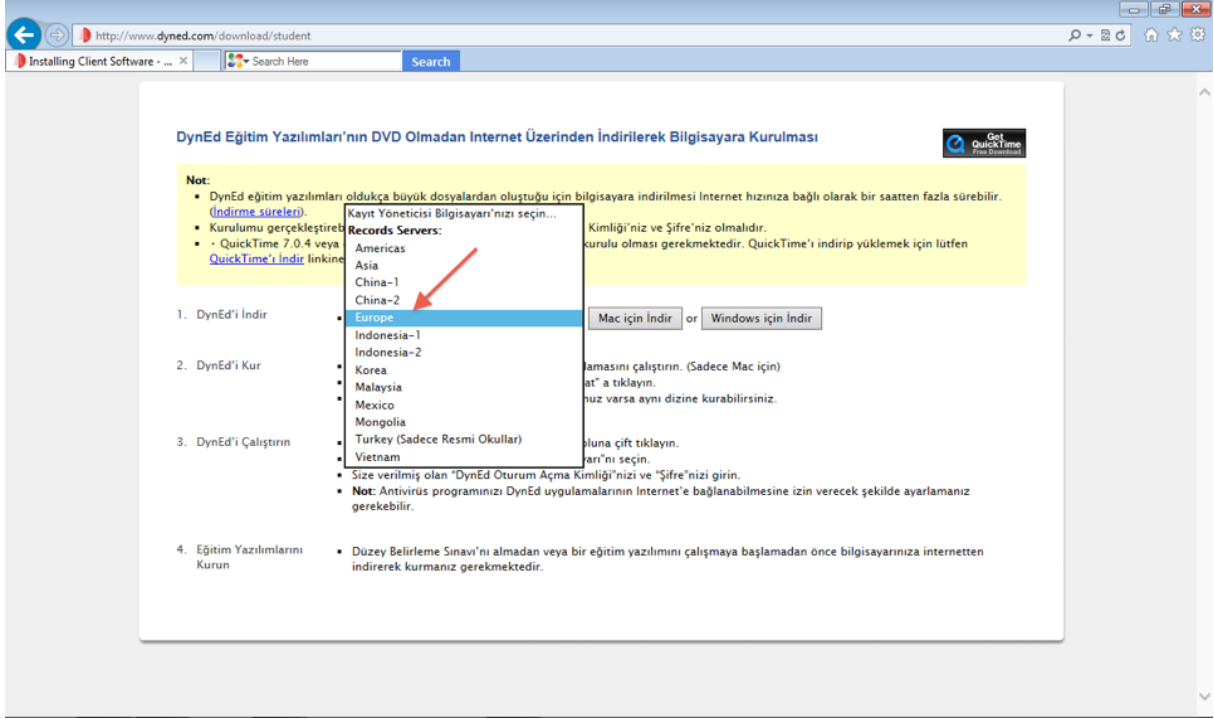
http://www.dyned.com/download/student

Installing Client Software - ... ×

Search Here

Search

DynEd Eğitim Yazılımları'nın DVD Olmadan Internet Üzerinden İndirilerek Bilgisayara Kurulması

Get QuickTime Free Download

Not:
- DynEd eğitim yazılımları oldukça büyük dosyalardan oluştuğu için bilgisayara indirilmesi Internet hızınıza bağlı olarak bir saatten fazla sürebilir. (İndirme süreleri).
- Kurulumu gerçekleştireb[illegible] Kimliği'niz ve Şifre'niz olmalıdır.
- - QuickTime 7.0.4 veya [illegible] kurulu olması gerekmektedir. QuickTime'ı indirip yüklemek için lütfen QuickTime'ı İndir linkine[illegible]

Kayıt Yöneticisi Bilgisayarı'nızı seçin...
Records Servers:
Americas
Asia
China-1
China-2
Europe
Indonesia-1
Indonesia-2
Korea
Malaysia
Mexico
Mongolia
Turkey (Sadece Resmi Okullar)
Vietnam

1. DynEd'i İndir
Mac için İndir or Windows için İndir

2. DynEd'i Kur
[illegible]lamasını çalıştırın. (Sadece Mac için)
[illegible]at" a tıklayın.
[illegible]nuz varsa aynı dizine kurabilirsiniz.

3. DynEd'i Çalıştırın
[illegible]oluna çift tıklayın.
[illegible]arı"nı seçin.
- Size verilmiş olan "DynEd Oturum Açma Kimliği"nizi ve "Şifre"nizi girin.
- Not: Antivirüs programınızı DynEd uygulamalarının Internet'e bağlanabilmesine izin verecek şekilde ayarlamanız gerekebilir.

4. Eğitim Yazılımlarını Kurun
- Düzey Belirleme Sınavı'nı almadan veya bir eğitim yazılımını çalışmaya başlamadan önce bilgisayarınıza internetten indirerek kurmanız gerekmektedir.